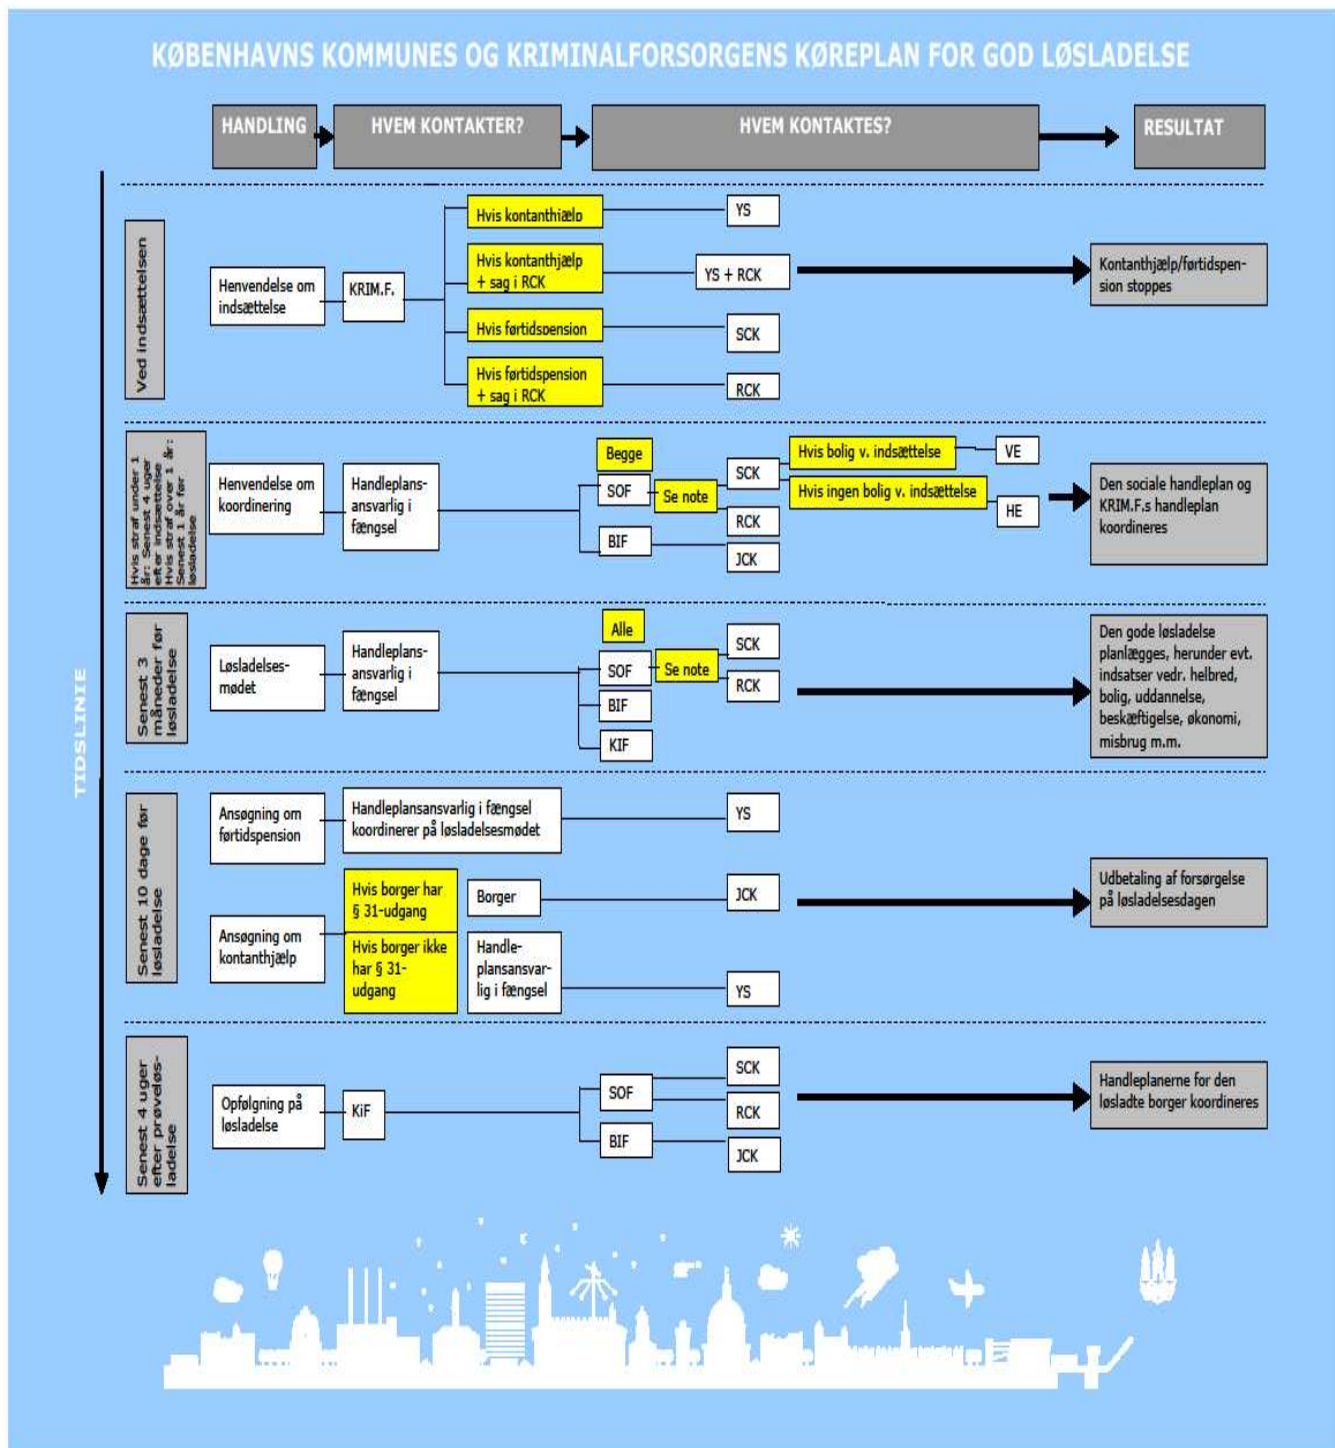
KØBENHAVNS KOMMUNES OG KRIMINALFORSORGENS KØREPLAN FOR GOD LØSLADELSE

HANDLING

HVEM KONTAKTER?

HVEM KONTAKTES?

RESULTAT

TIDSLINIE

Ved indsættelsen

Henvendelse om indsættelse

KRIM.F.

Hvis kontanthjælp

YS

Hvis kontanthjælp + sag i RCK

YS + RCK

Hvis førtidspension

SCK

Hvis førtidspension + sag i RCK

RCK

Kontanthjælp/førtidspension stoppes

Hvis straf under 1 år: Senest 4 uger efter indsættelse Hvis straf over 1 år: Senest 1 år før løsladelse

Henvendelse om koordinering

Handleplansansvarlig i fængsel

Begge

SOF

Se note

BIF

SCK

RCK

JCK

Hvis bolig v. indsættelse

VE

Hvis ingen bolig v. indsættelse

HE

Den sociale handleplan og KRIM.F.s handleplan koordineres

Senest 3 måneder før løsladelse

Løsladelsesmødet

Handleplansansvarlig i fængsel

Alle

SOF

Se note

BIF

KIF

SCK

RCK

Den gode løsladelse planlægges, herunder evt. indsatser vedr. helbred, bolig, uddannelse, beskæftigelse, økonomi, misbrug m.m.

Senest 10 dage før løsladelse

Ansøgning om førtidspension

Handleplansansvarlig i fængsel koordinerer på løsladelsesmødet

YS

Ansøgning om kontanthjælp

Hvis borger har § 31-udgang

Borger

JCK

Hvis borger ikke har § 31-udgang

Handleplansansvarlig i fængsel

YS

Udbetaling af forsørgelse på løsladelsesdagen

Senest 4 uger efter prøveløsladelse

Opfølgning på løsladelse

KiF

SOF

BIF

SCK

RCK

JCK

Handleplanerne for den løsladte borger koordineres